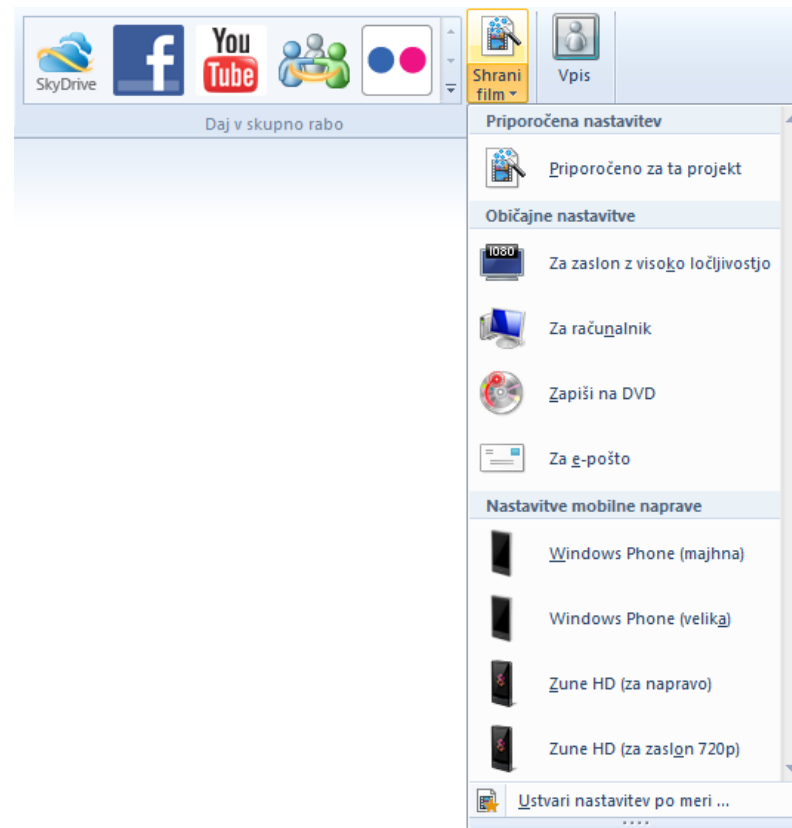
SkyDrive

You Tube

Shrani film

Vpis

Daj v skupno rabo

Priporočena nastavitev

Priporočeno za ta projekt

Običajne nastavitve

1080

Za zaslon z visoko ločljivostjo

Za računalnik

Zapiši na DVD

Za e-pošto

Nastavitve mobilne naprave

Windows Phone (majhna)

Windows Phone (velika)

Zune HD (za napravo)

Zune HD (za zaslon 720p)

Ustvari nastavitev po meri ...